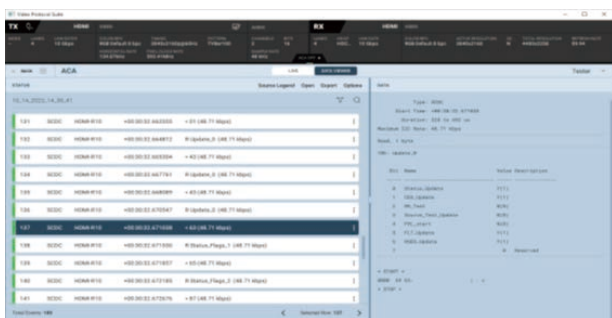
Video Protocol Suite

TX

HDMI

RX

HDMI

ACA

LIVE

Toolbar

STATUS

Source Legend Open Export Options

10_14_2022_14_35_41

| 131 | SCDC | HDMI-R10 | +00:00:02.662005 | + 01 (48.71 kbps) |
|---|---|---|---|---|
| 132 | SCDC | HDMI-R10 | +00:00:02.664872 | R Update_0 (48.71 kbps) |
| 133 | SCDC | HDMI-R10 | +00:00:02.665334 | + 02 (48.71 kbps) |
| 134 | SCDC | HDMI-R10 | +00:00:02.667761 | R Update_0 (48.71 kbps) |
| 135 | SCDC | HDMI-R10 | +00:00:02.668089 | + 03 (48.71 kbps) |
| 136 | SCDC | HDMI-R10 | +00:00:02.670547 | R Update_0 (48.71 kbps) |
| 137 | SCDC | HDMI-R10 | +00:00:02.671008 | + 03 (48.71 kbps) |
| 138 | SCDC | HDMI-R10 | +00:00:02.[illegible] | R Status_Flags_1 (48.71 kbps) |
| 139 | SCDC | HDMI-R10 | +00:00:02.671857 | + 05 (48.71 kbps) |
| 140 | SCDC | HDMI-R10 | +00:00:02.672185 | R Status_Flags_2 (48.71 kbps) |
| 141 | SCDC | HDMI-R10 | +00:00:02.672676 | + 57 (48.71 kbps) |

Total Events: 185

Selected Row: 137

Data

Type: READ

Update_0

Bit Name Value Description

Status_Update

CED_Update

RR_Test

Source_Test_Update

FRL_start

FLT_update

RSED_Update

Reserved

< START >

< STOP >